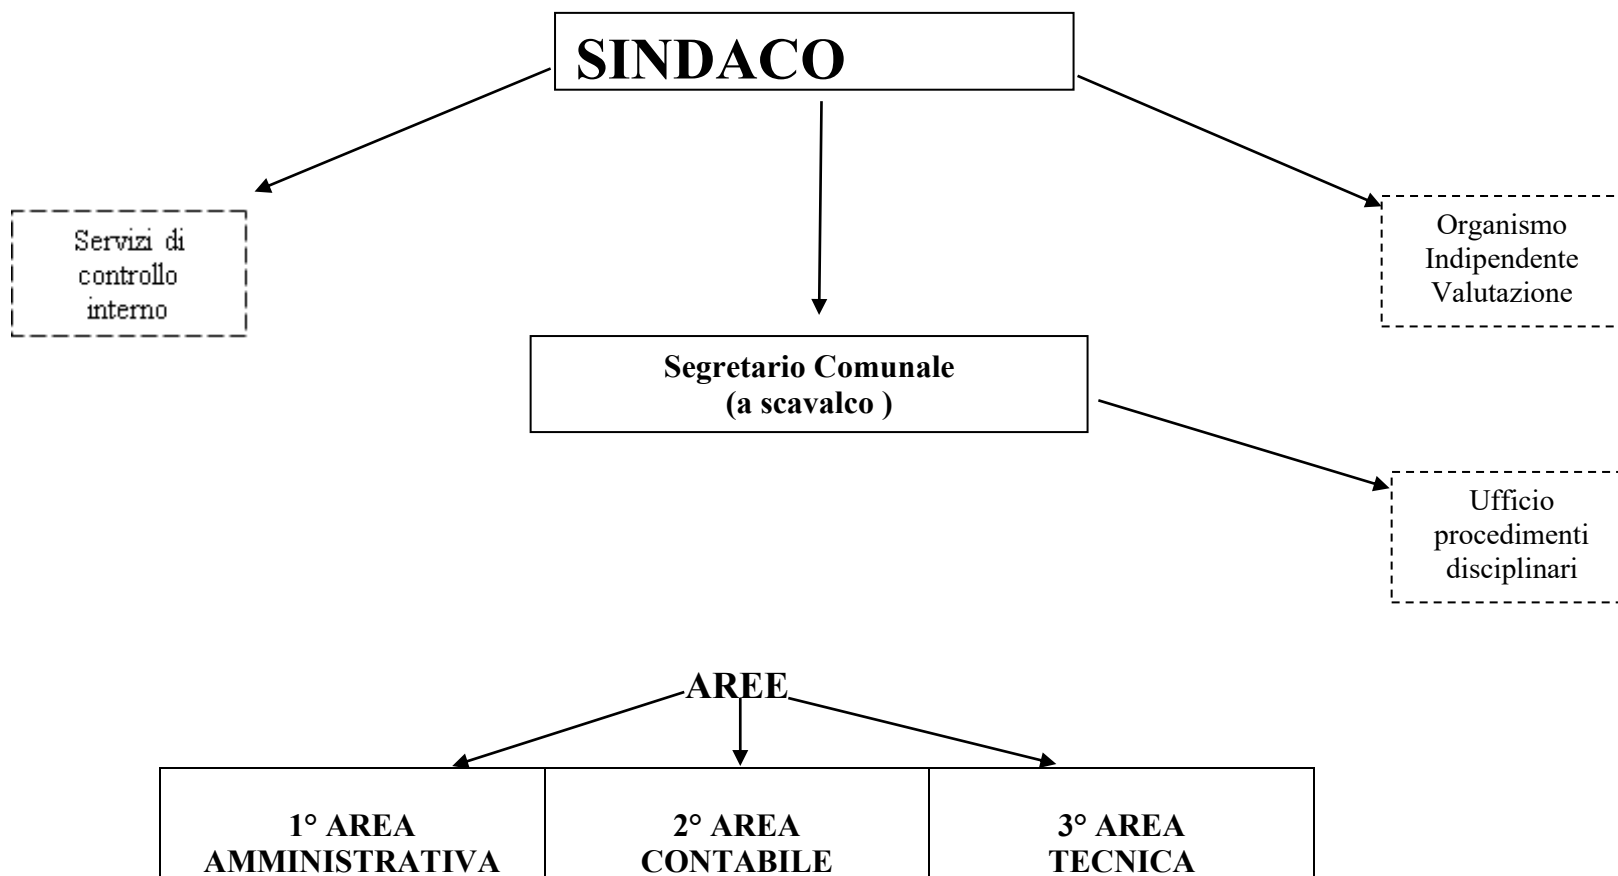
SINDACO

Servizi di controllo interno

Organismo Indipendente Valutazione

Segretario Comunale
(a scavalco )

Ufficio procedimenti disciplinari

AREE

| 1° AREA AMMINISTRATIVA | 2° AREA CONTABILE | 3° AREA TECNICA |
|---|---|---|